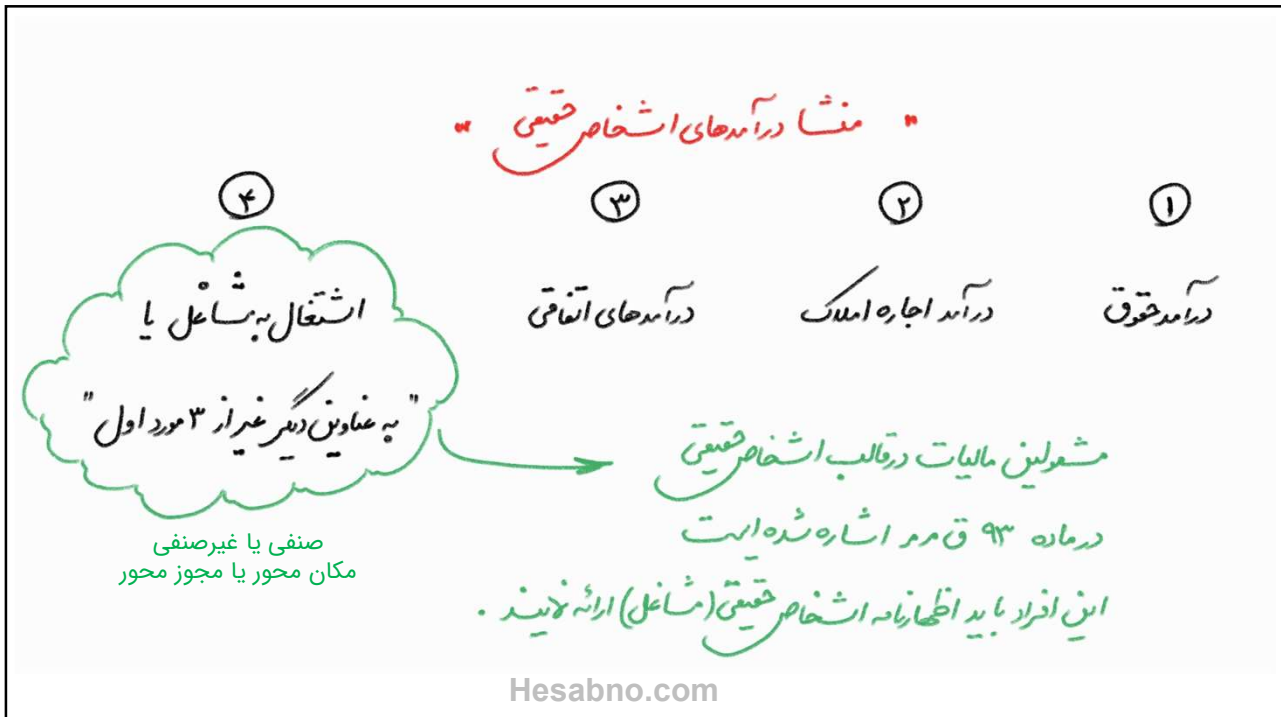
" منشا درآمدهای اشخاص حقیقی "

۱
درآمد حقوق

۲
درآمد اجاره املاک

۳
درآمدهای اتفاقی

۴
اشتغال به مشاغل یا
" به عناوین دیگر غیر از ۳ مورد اول "

صنفی یا غیرصنفی
مکان محور یا مجوز محور

مشمولین مالیات در قالب اشخاص حقیقی
در ماده ۹۳ ق م م اشاره شده است
این افراد باید اظهارنامه اشخاص حقیقی (مشاغل) ارائه نمایند .

Hesabno.com